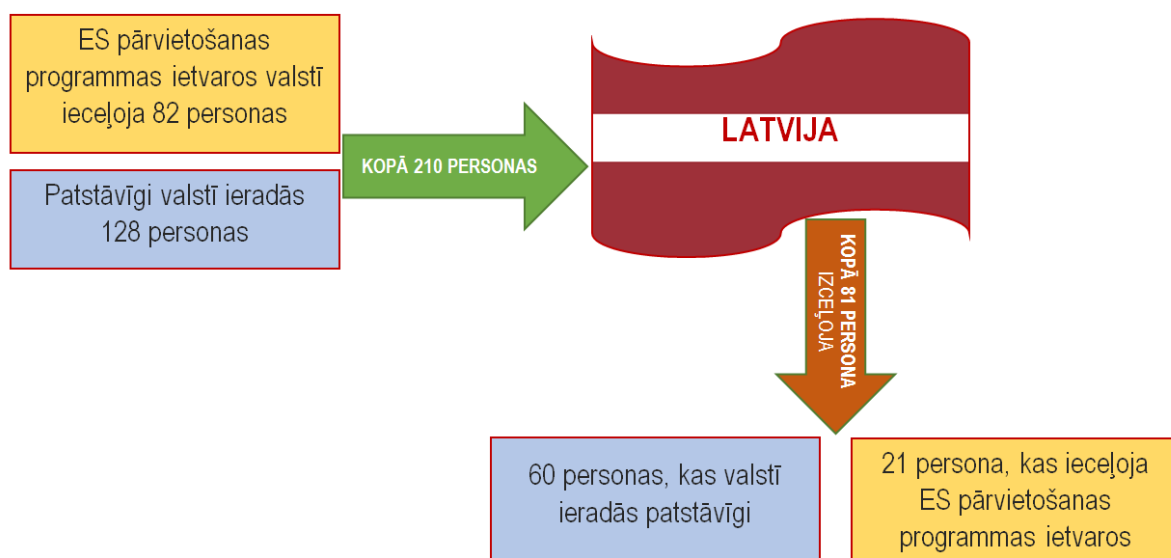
ES pārvietošanas programmas ietvaros valstī iecelļoja 82 personas

Patstāvīgi valstī ieradās 128 personas

KOPĀ 210 PERSONAS

LATVIJA

KOPĀ 81 PERSONA IZCEĻOJA

60 personas, kas valstī ieradās patstāvīgi

21 persona, kas iecelļoja ES pārvietošanas programmas ietvaros